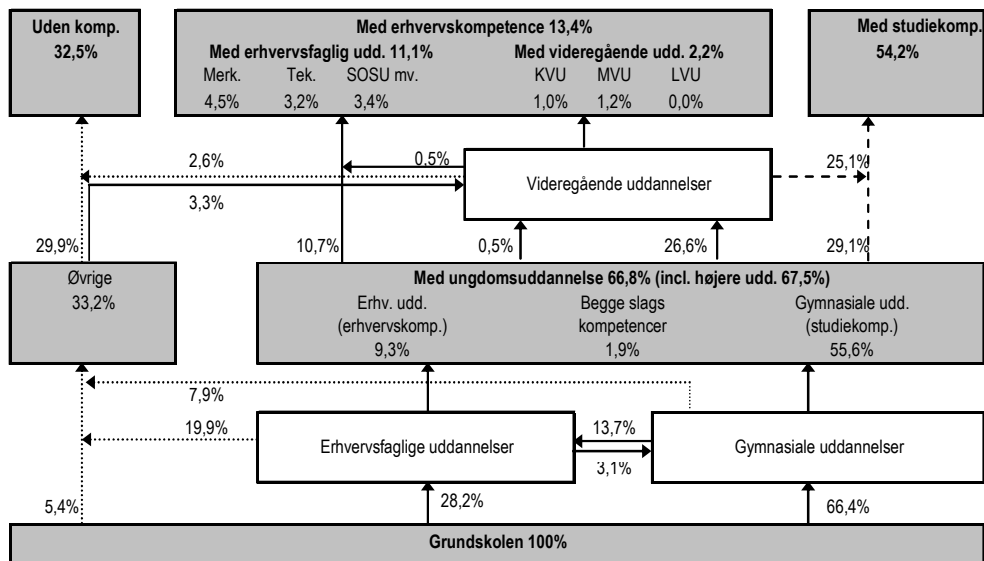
Uden komp.
32,5%

Med erhvervskompetence 13,4%
Med erhvervsfaglig udd. 11,1%
Merk. 4,5%
Tek. 3,2%
SOSU mv. 3,4%
Med videregående udd. 2,2%
KVU 1,0%
MVU 1,2%
LVU 0,0%

Med studiekomp.
54,2%

2,6%
0,5%
25,1%
Videregående uddannelser
3,3%

29,9%
10,7%
0,5%
26,6%
29,1%

Øvrige
33,2%

Med ungdomsuddannelse 66,8% (incl. højere udd. 67,5%)
Erhv. udd. (erhvervskomp.) 9,3%
Begge slags kompetencer 1,9%
Gymnasiale udd. (studiekomp.) 55,6%

7,9%
19,9%
13,7%
Erhvervsfaglige uddannelser
3,1%
Gymnasiale uddannelser

5,4%
28,2%
66,4%

Grundskolen 100%